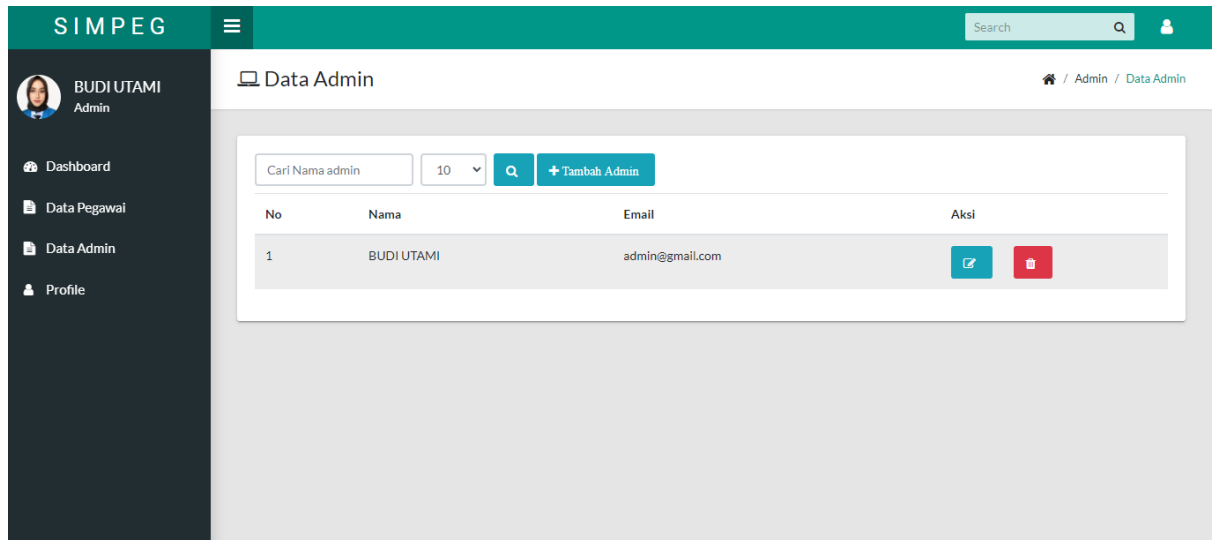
SIMPEG

Search

BUDI UTAMI
Admin

Dashboard
Data Pegawai
Data Admin
Profile

Data Admin

Admin / Data Admin

Cari Nama admin

10

+ Tambah Admin

| No | Nama | Email | Aksi |
|---|---|---|---|
| 1 | BUDI UTAMI | admin@gmail.com | |